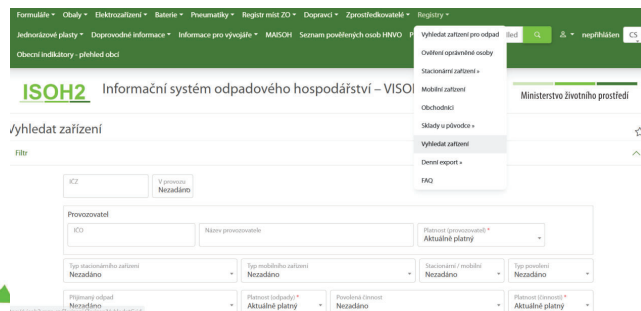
Formuláře ▾ Obaly ▾ Elektrozařízení ▾ Baterie ▾ Pneumatiky ▾ Registr míst ZO ▾ Dopravci ▾ Zprostředkovatelé ▾ Registry ▾

Jednorázové plasty ▾ Doprovodné informace ▾ Informace pro vývojáře ▾ MAISOH Seznam pověřených osob HNVO P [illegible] lled nepřihlášen CS

Obecní indikátory - přehled obcí

Vyhledat zařízení pro odpad
Ověření oprávněné osoby
Stacionární zařízení »
Mobilní zařízení
Obchodníci
Sklady u původce »
Vyhledat zařízení
Denní export »
FAQ

ISOH2 Informační systém odpadového hospodářství – VISO

Ministerstvo životního prostředí

Vyhledat zařízení

Filtr

IČZ

V provozu
Nezadáno

Provozovatel

IČO

Název provozovatele

Platnost (provozovatel) *
Aktuálně platný

Typ stacionárního zařízení
Nezadáno

Typ mobilního zařízení
Nezadáno

Stacionární / mobilní
Nezadáno

Typ povolení
Nezadáno

Přijímaný odpad
Nezadáno

Platnost (odpady) *
Aktuálně platný

Povolená činnost
Nezadáno

Platnost (činnosti) *
Aktuálně platný